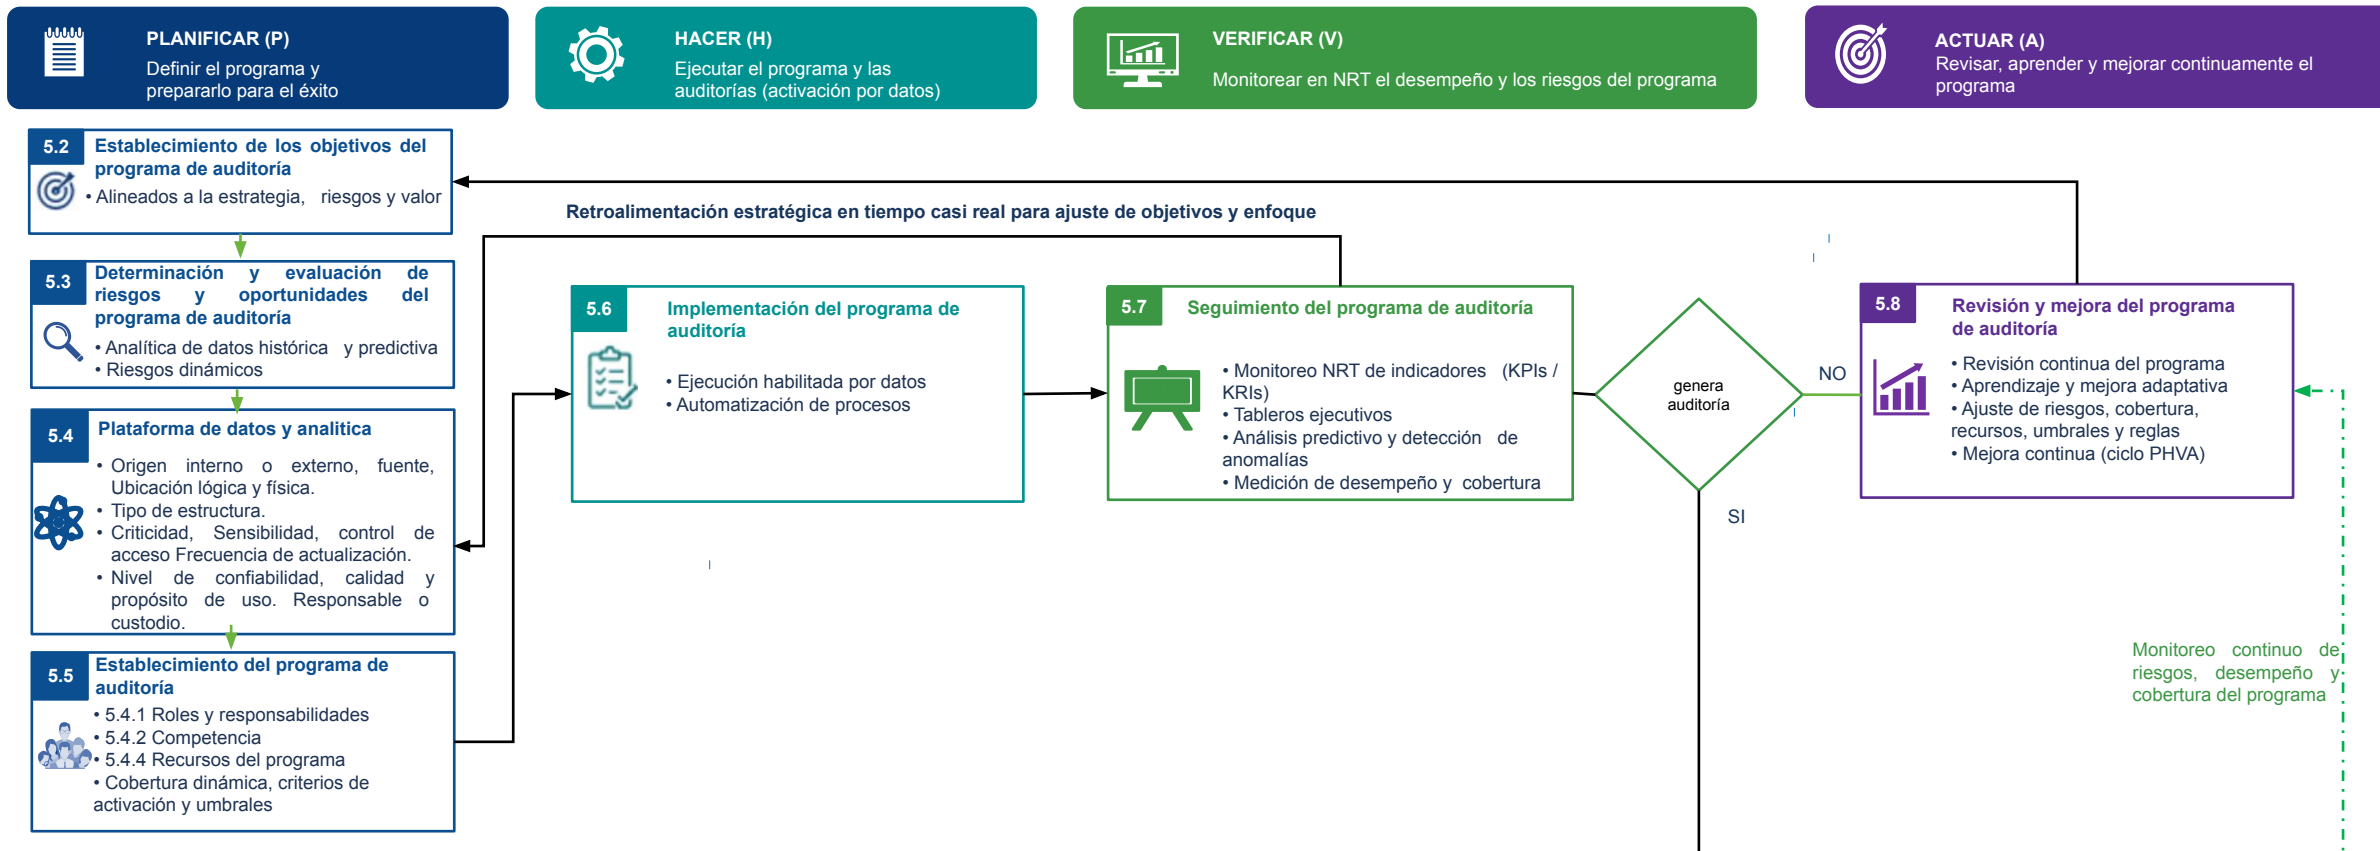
PLANIFICAR (P)
Definir el programa y prepararlo para el éxito

HACER (H)
Ejecutar el programa y las auditorías (activación por datos)

VERIFICAR (V)
Monitorear en NRT el desempeño y los riesgos del programa

ACTUAR (A)
Revisar, aprender y mejorar continuamente el programa

5.2 Establecimiento de los objetivos del programa de auditoría
• Alineados a la estrategia, riesgos y valor

Retroalimentación estratégica en tiempo casi real para ajuste de objetivos y enfoque

5.3 Determinación y evaluación de riesgos y oportunidades del programa de auditoría
• Analítica de datos histórica y predictiva
• Riesgos dinámicos

5.4 Plataforma de datos y analitica
• Origen interno o externo, fuente, Ubicación lógica y física.
• Tipo de estructura.
• Criticidad, Sensibilidad, control de acceso Frecuencia de actualización.
• Nivel de confiabilidad, calidad y propósito de uso. Responsable o custodio.

5.5 Establecimiento del programa de auditoría
• 5.4.1 Roles y responsabilidades
• 5.4.2 Competencia
• 5.4.4 Recursos del programa
• Cobertura dinámica, criterios de activación y umbrales

5.6 Implementación del programa de auditoría
• Ejecución habilitada por datos
• Automatización de procesos

5.7 Seguimiento del programa de auditoría
• Monitoreo NRT de indicadores (KPIs / KRIs)
• Tableros ejecutivos
• Análisis predictivo y detección de anomalías
• Medición de desempeño y cobertura

genera auditoría

NO

SI

5.8 Revisión y mejora del programa de auditoría
• Revisión continua del programa
• Aprendizaje y mejora adaptativa
• Ajuste de riesgos, cobertura, recursos, umbrales y reglas
• Mejora continua (ciclo PHVA)

Monitoreo continuo de riesgos, desempeño y cobertura del programa